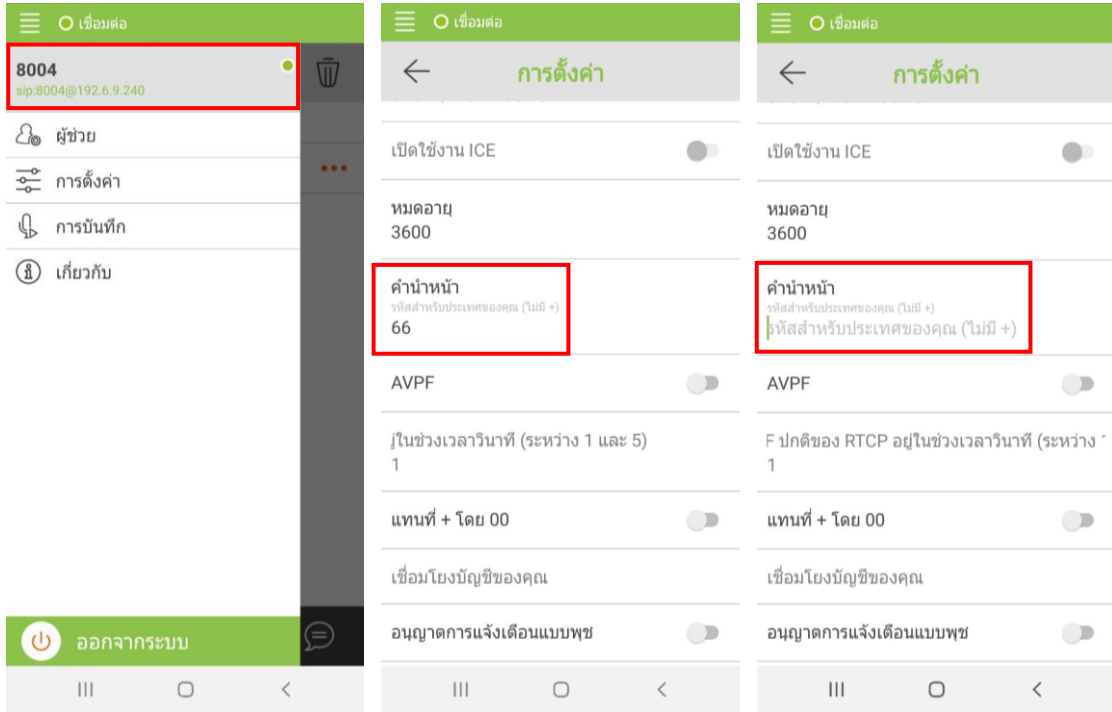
เชื่อมต่อ

8004
sip:8004@192.6.9.240

ผู้ช่วย
การตั้งค่า
การบันทึก
เกี่ยวกับ

ออกจากระบบ

เชื่อมต่อ

การตั้งค่า

เปิดใช้งาน ICE

หมดอายุ
3600

คำนำหน้า
รหัสสำหรับประเทศของคุณ (ไม่มี +)
66

AVPF

]ในช่วงเวลาวินาที (ระหว่าง 1 และ 5)
1

แทนที่ + โดย 00

เชื่อมโยงบัญชีของคุณ

อนุญาตการแจ้งเตือนแบบพุช

เชื่อมต่อ

การตั้งค่า

เปิดใช้งาน ICE

หมดอายุ
3600

คำนำหน้า
รหัสสำหรับประเทศของคุณ (ไม่มี +)
รหัสสำหรับประเทศของคุณ (ไม่มี +)

AVPF

F ปกติของ RTCP อยู่ในช่วงเวลาวินาที (ระหว่าง
1

แทนที่ + โดย 00

เชื่อมโยงบัญชีของคุณ

อนุญาตการแจ้งเตือนแบบพุช